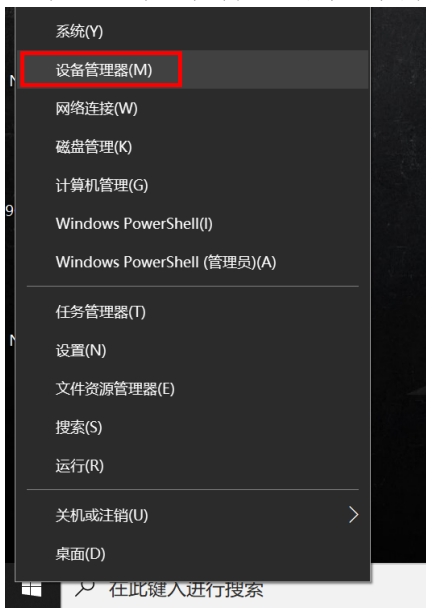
系统(Y)
设备管理器(M)
网络连接(W)
磁盘管理(K)
计算机管理(G)
Windows PowerShell(I)
Windows PowerShell (管理员)(A)

任务管理器(T)
设置(N)
文件资源管理器(E)
搜索(S)
运行(R)

关机或注销(U)
桌面(D)

在此键入进行搜索